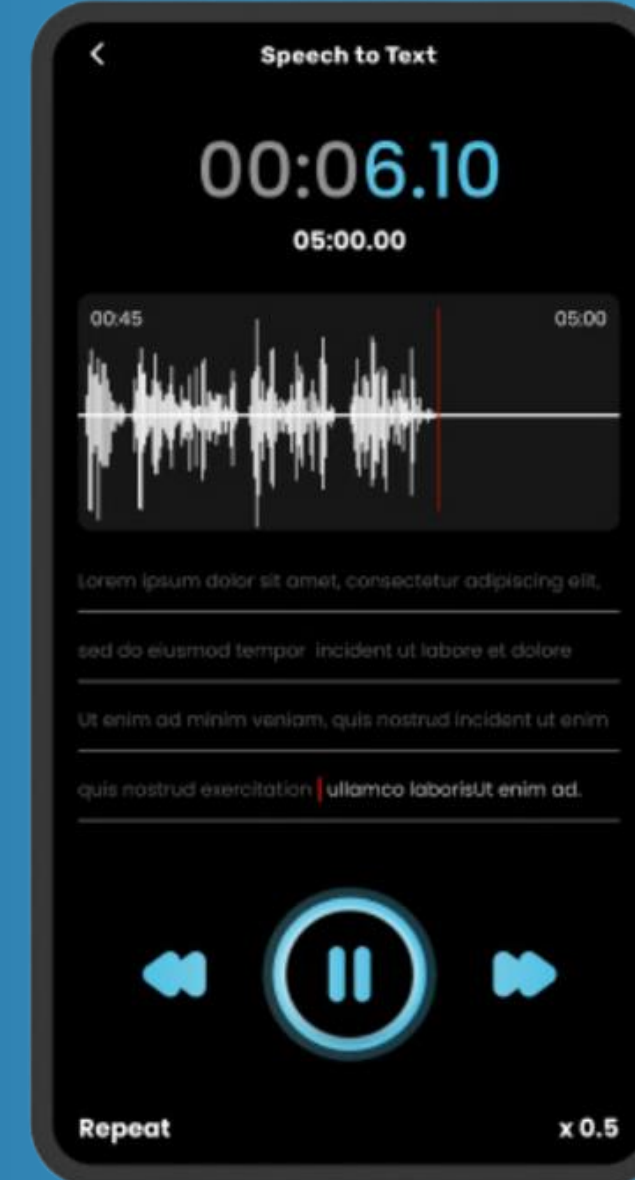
<
Speech to Text

00:06.10

05:00.00

00:45
05:00

Lorem ipsum dolor sit amet, consectetur adipiscing elit,

sed do eiusmod tempor incident ut labore et dolore

Ut enim ad minim veniam, quis nostrud incident ut enim

quis nostrud exercitation ullamco laborisUt enim ad.

Repeat
x 0.5